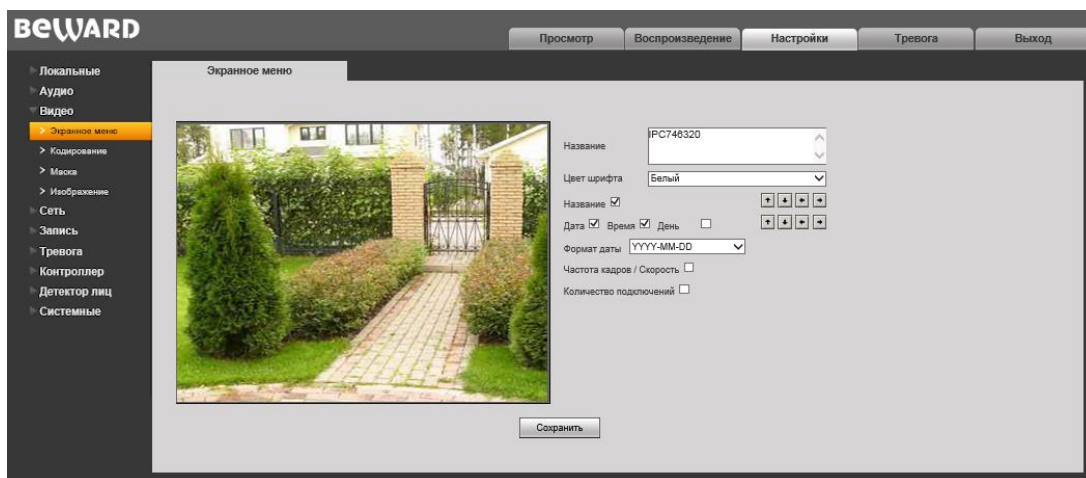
BEWARD

Просмотр | Воспроизведение | Настройки | Тревога | Выход

Локальные
Аудио
Видео
> Экранное меню
> Кодирование
> Маска
> Изображение
Сеть
Запись
Тревога
Контроллер
Детектор лиц
Системные

Экранное меню

Название IPC746320
Цвет шрифта Белый
Название ☑
Дата ☑ Время ☑ День ☐
Формат даты YYYY-MM-DD
Частота кадров / Скорость ☐
Количество подключений ☐

Сохранить